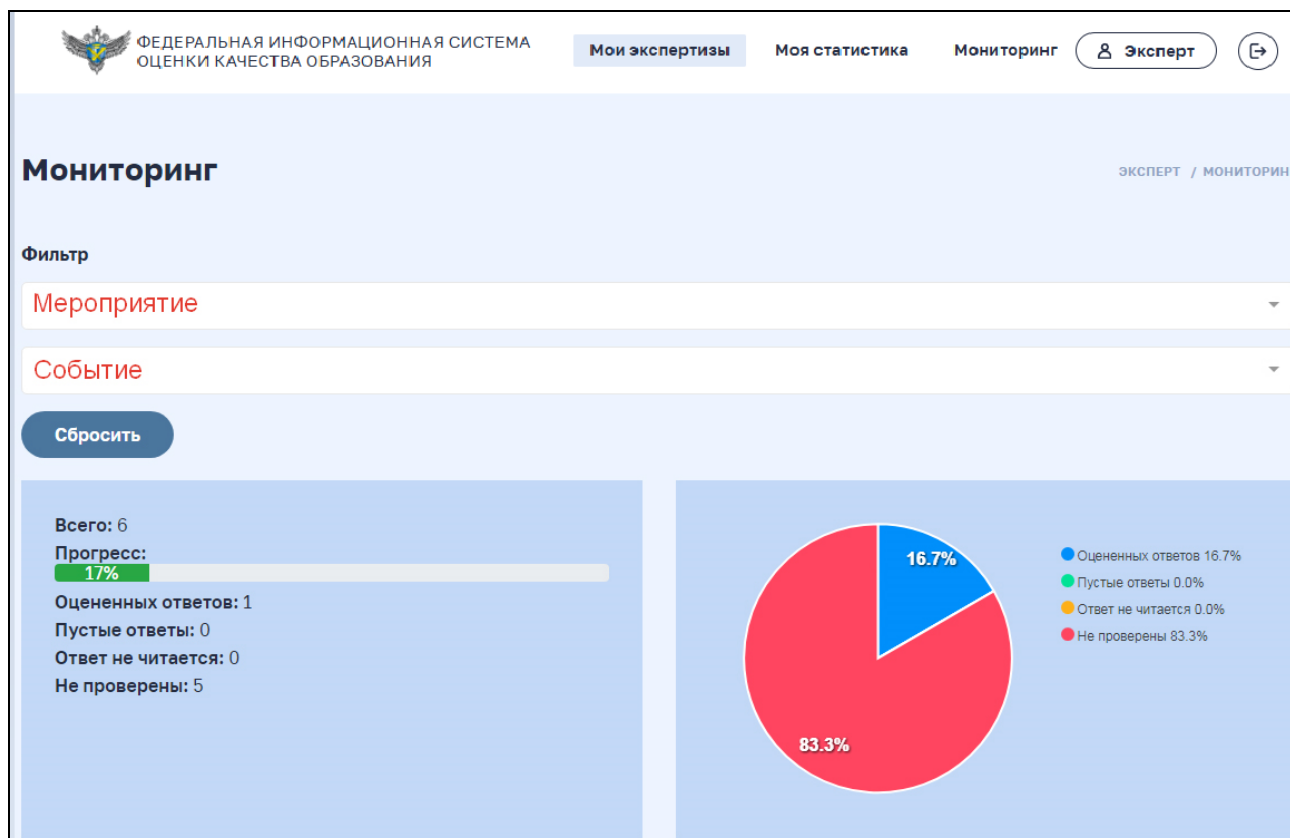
ФЕДЕРАЛЬНАЯ ИНФОРМАЦИОННАЯ СИСТЕМА ОЦЕНКИ КАЧЕСТВА ОБРАЗОВАНИЯ

Мои экспертизы Моя статистика Мониторинг Эксперт

Мониторинг

ЭКСПЕРТ / МОНИТОРИН

Фильтр

Мероприятие

Событие

Сбросить

Всего: 6
Прогресс:
17%
Оцененных ответов: 1
Пустые ответы: 0
Ответ не читается: 0
Не проверены: 5

16.7%
83.3%

Оцененных ответов 16.7%
Пустые ответы 0.0%
Ответ не читается 0.0%
Не проверены 83.3%